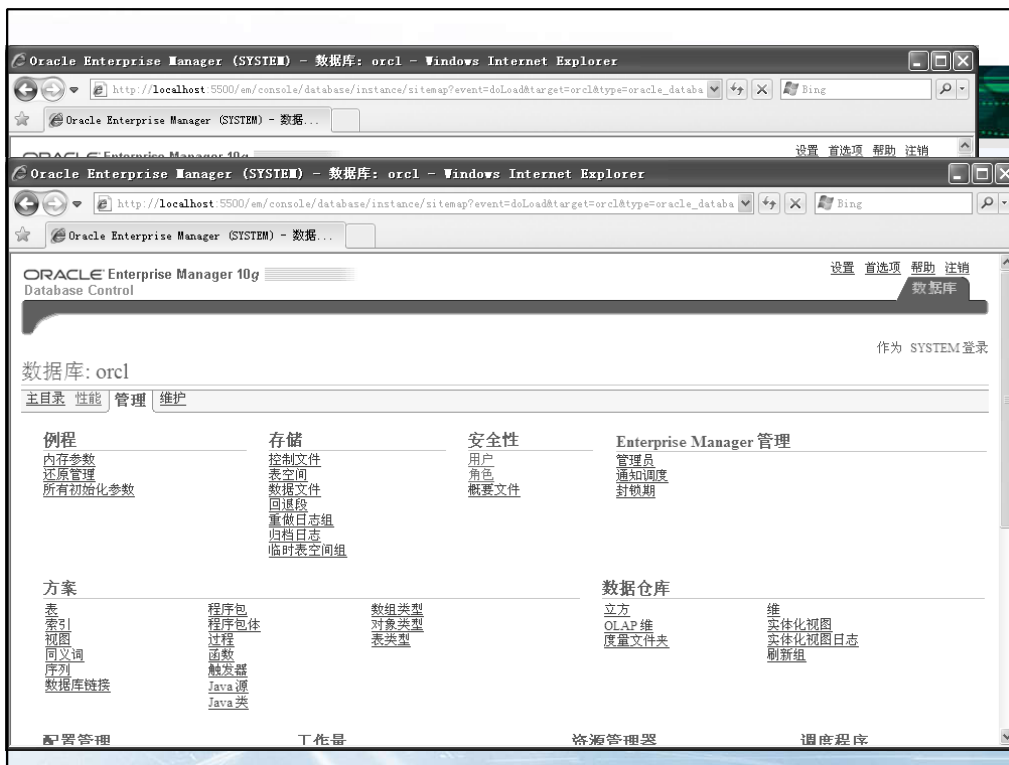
Oracle Enterprise Manager (SYSTEM) - 数据库: orcl - Windows Internet Explorer

http://localhost:5500/em/console/database/instance/sitemap?event=doLoad&target=orcl&type=oracle_databa

Bing

Oracle Enterprise Manager (SYSTEM) - 数据...

设置 首选项 帮助 注销

Oracle Enterprise Manager (SYSTEM) - 数据库: orcl - Windows Internet Explorer

http://localhost:5500/em/console/database/instance/sitemap?event=doLoad&target=orcl&type=oracle_databa

Bing

Oracle Enterprise Manager (SYSTEM) - 数据...

ORACLE Enterprise Manager 10g
Database Control

设置 首选项 帮助 注销
数据库

作为 SYSTEM 登录

数据库: orcl

主目录 性能 管理 维护

例程
内存参数
还原管理
所有初始化参数

存储
控制文件
表空间
数据文件
回退段
重做日志组
归档日志
临时表空间组

安全性
用户
角色
概要文件

Enterprise Manager 管理
管理员
通知调度
封锁期

方案
表
索引
视图
同义词
序列
数据库链接

程序包
程序包体
过程
函数
触发器
Java 源
Java 类

数组类型
对象类型
表类型

数据仓库
立方
OLAP 维
度量文件夹

维
实体化视图
实体化视图日志
刷新组

配置管理

工作量

资源管理器

调度程序